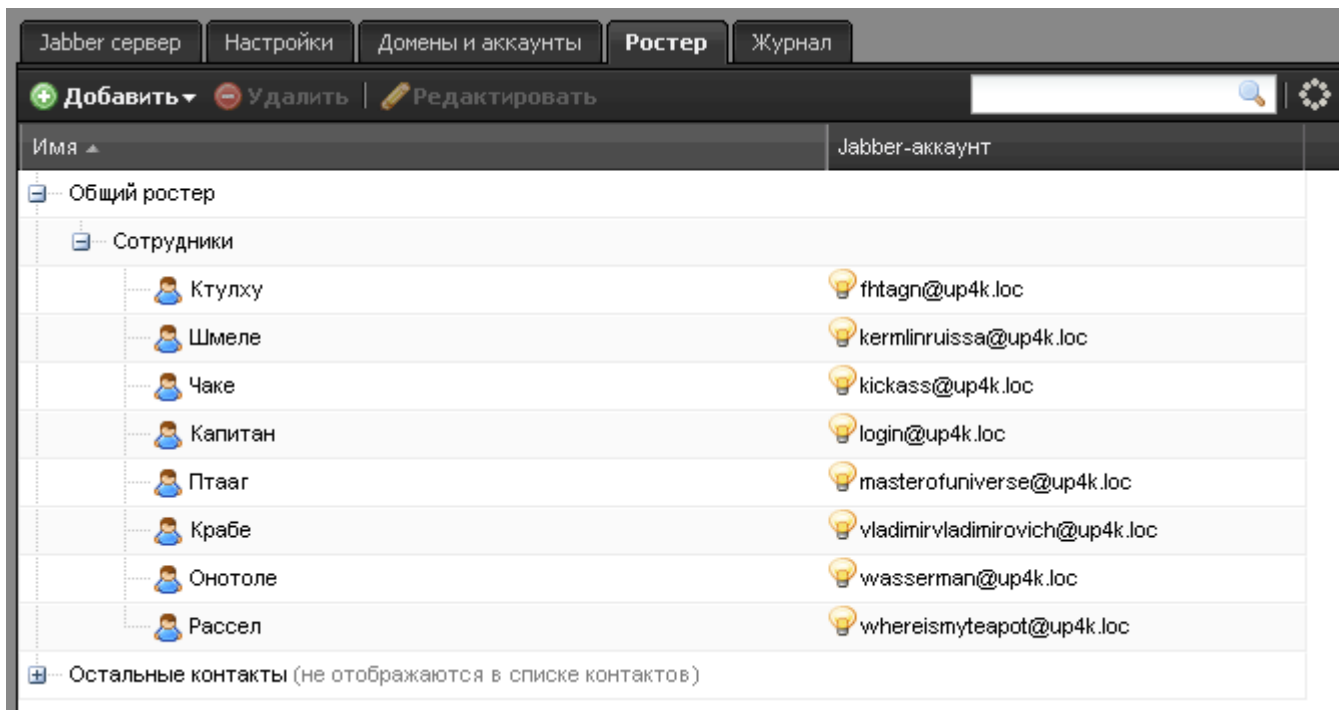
Jabber сервер | Настройки | Домены и аккаунты | Ростер | Журнал

Добавить ▾ Удалить | Редактировать

| Имя ▲ | Jabber-аккаунт |
|---|---|
| Общий ростер | |
| Сотрудники | |
| Ктулху | fhtagn@up4k.loc |
| Шмеле | kermlinruissa@up4k.loc |
| Чаке | kickass@up4k.loc |
| Капитан | login@up4k.loc |
| Птааг | masterofuniverse@up4k.loc |
| Крабе | vladimirvladimirovich@up4k.loc |
| Онотоле | wasserman@up4k.loc |
| Рассел | whereismyteapot@up4k.loc |
| Остальные контакты (не отображаются в списке контактов) | |